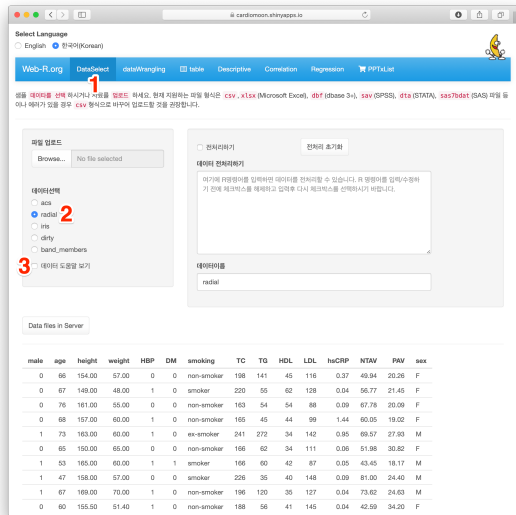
cardiomoon.shinyapps.io

Select Language
English 한국어(Korean)

Web-R.org DataSelect dataWrangling table Descriptive Correlation Regression PPTxList

1

샘플 데이터를 선택 하시거나 자료를 업로드 하세요. 현재 지원하는 파일 형식은 csv , xlsx (Microsoft Excel), dbf (dbase 3+), sav (SPSS), dta (STATA), sas7bdat (SAS) 파일 등 이나 에러가 있을 경우 csv 형식으로 바꾸어 업로드할 것을 권장합니다.

파일 업로드
Browse... No file selected

데이터선택
acs
radial 2
iris
dirty
band_members
3 데이터 도움말 보기

전처리하기 전처리 초기화
데이터 전처리하기
여기에 R명령어를 입력하면 데이터를 전처리할 수 있습니다. R 명령어를 입력/수정하기 전에 체크박스를 해제하고 입력후 다시 체크박스를 선택하시기 바랍니다.

데이터이름
radial

Data files in Server

| male | age | height | weight | HBP | DM | smoking | TC | TG | HDL | LDL | hsCRP | NTAV | PAV | sex |
|---|---|---|---|---|---|---|---|---|---|---|---|---|---|---|
| 0 | 66 | 154.00 | 57.00 | 0 | 0 | non-smoker | 198 | 141 | 45 | 116 | 0.37 | 49.94 | 20.26 | F |
| 0 | 67 | 149.00 | 48.00 | 1 | 0 | smoker | 220 | 55 | 62 | 128 | 0.04 | 56.77 | 21.45 | F |
| 0 | 76 | 161.00 | 55.00 | 0 | 0 | non-smoker | 163 | 54 | 54 | 88 | 0.09 | 67.78 | 20.09 | F |
| 0 | 68 | 157.00 | 60.00 | 1 | 0 | non-smoker | 165 | 45 | 44 | 99 | 1.44 | 60.05 | 19.02 | F |
| 1 | 73 | 163.00 | 60.00 | 1 | 0 | ex-smoker | 241 | 272 | 34 | 142 | 0.95 | 69.57 | 27.93 | M |
| 0 | 65 | 150.00 | 65.00 | 0 | 0 | non-smoker | 166 | 62 | 34 | 111 | 0.06 | 51.98 | 30.82 | F |
| 1 | 53 | 165.00 | 60.00 | 1 | 1 | smoker | 166 | 60 | 42 | 87 | 0.05 | 43.45 | 18.17 | M |
| 1 | 47 | 158.00 | 57.00 | 0 | 0 | smoker | 226 | 35 | 40 | 148 | 0.09 | 81.00 | 24.40 | M |
| 1 | 67 | 169.00 | 70.00 | 1 | 0 | non-smoker | 196 | 120 | 35 | 127 | 0.04 | 73.62 | 24.63 | M |
| 0 | 60 | 155.50 | 51.40 | 1 | 0 | non-smoker | 188 | 56 | 41 | 145 | 0.04 | 42.59 | 34.20 | F |